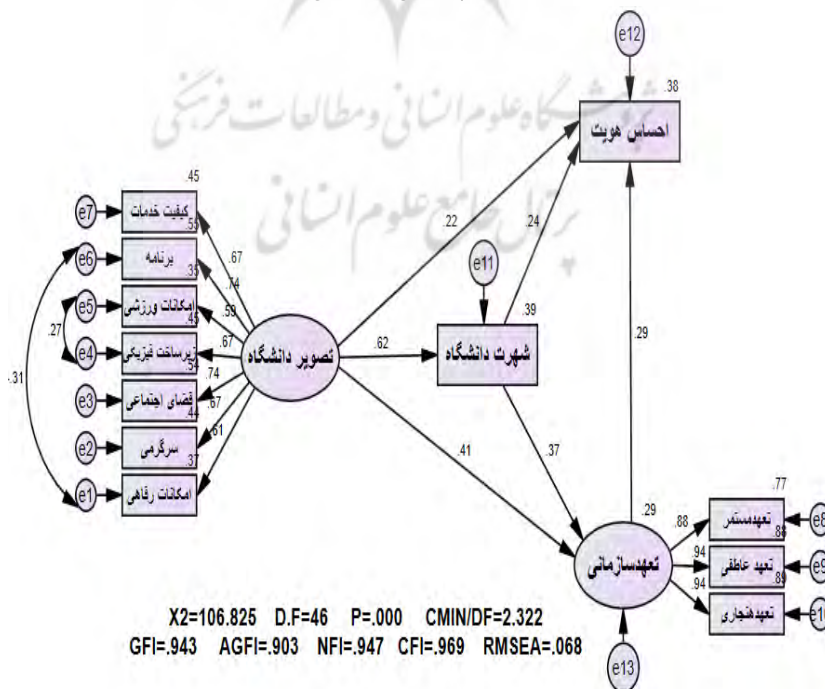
پژوهشگاه علوم انسانی و مطالعات فرهنگی
پرتال جامع علوم انسانی

e12
.38
احساس هویت

.45
e7 کیفیت خدمات
.55
e6 برنامه
.35
e5 امکانات ورزشی
.45
e4 زیرساخت فیزیکی
.54
e3 فضای اجتماعی
.44
e2 سرگرمی
.37
e1 امکانات رفاهی

.67
.74
.59
.67
.74
.67
.61
.27
.31

تصویر دانشگاه
.22
.24
e11
.39
.62
شهرت دانشگاه
.29
.41
.37

.29
تعهدسازمانی
.77
.88 تعهدمستمر e8
.88
.94 تعهد عاطفی e9
.89
.94 تعهدهنجاری e10
e13

X2=106.825 D.F=46 P=.000 CMIN/DF=2.322
GFI=.943 AGFI=.903 NFI=.947 CFI=.969 RMSEA=.068